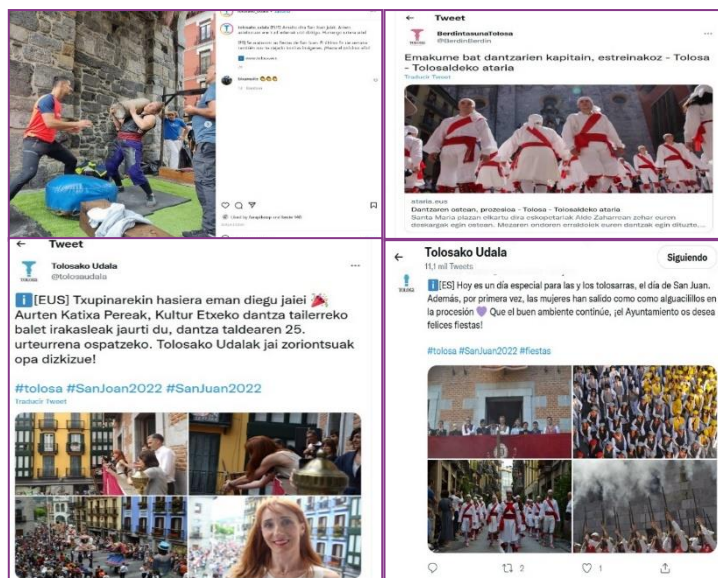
tolosako_udala

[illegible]

Tweet

BerdintasunaTolosa
@BerdinBerdin

Emakume bat dantzarien kapitain, estreinakoz - Tolosa - Tolosaldeko ataria

Traducir Tweet

ataria.eus
Dantzaren ostean, prozesioa - Tolosa - Tolosaldeko ataria
Santa Maria plazan elkartu dira eskopetariak Aldo Zaharrean zohar euren desarrago egin ostean. Mezaren ondoren erraldoiek euren dantzak egin dituzte...

Tweet

Tolosako Udala
@tolosaudala

[EUS] Txupinarekin hasiera eman diegu jaiei 🎉 Aurten Katixa Pereak, Kultur Etxeko dantza tailerreko balet irakasleak jaurti du, dantza taldearen 25. urteurrena ospatzeko. Tolosako Udalak jai zoriontsuak opa dizkizue!

#tolosa #SanJuan2022 #SanJuan2022
Traducir Tweet

Tolosako Udala
11,1 mil Tweets

Siguiendo

TOLOSA

[ES] Hoy es un día especial para las y los tolosarras, el día de San Juan. Además, por primera vez, las mujeres han salido como como alguacililllos en la procesión 💜 Que el buen ambiente continúe, ¡el Ayuntamiento os desea felices fiestas!

#tolosa #SanJuan2022 #fiestas

2
1